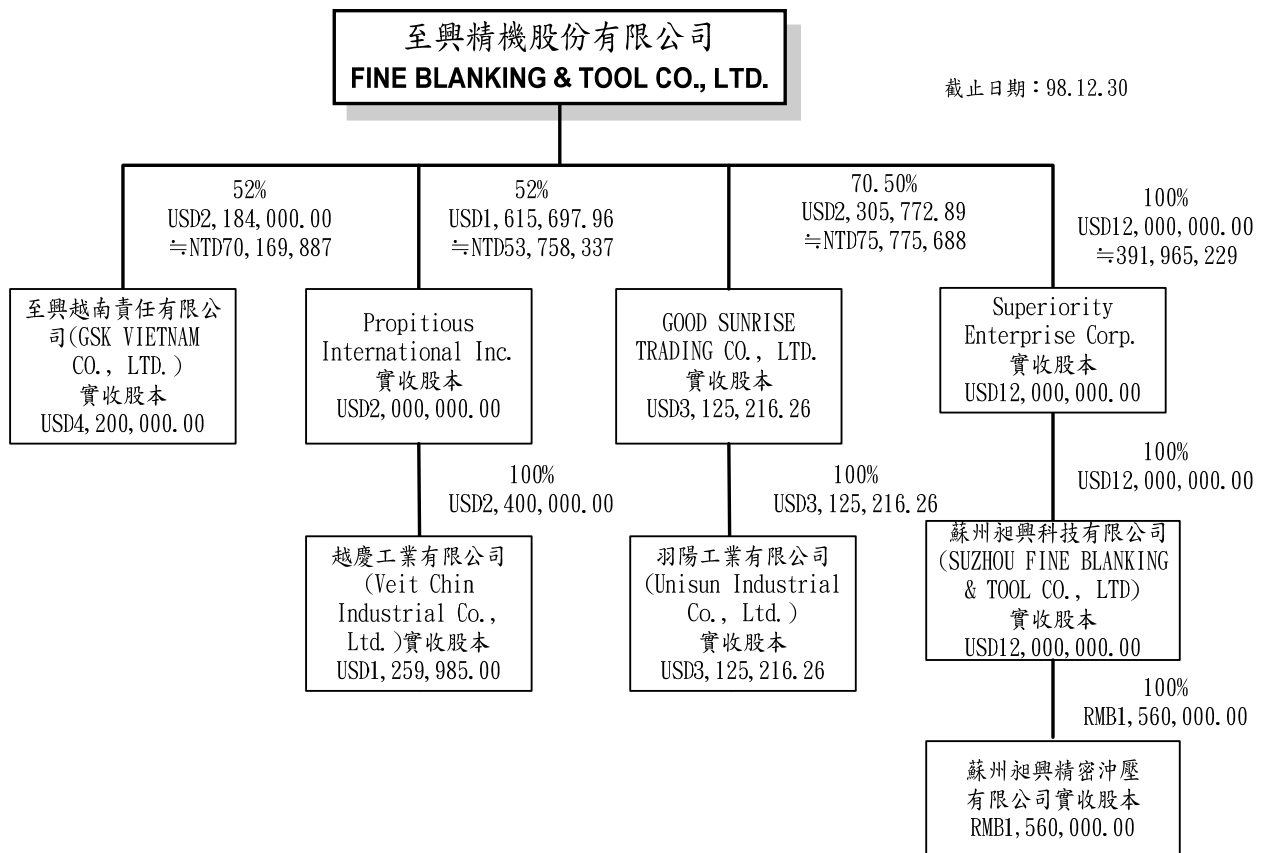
至興精機股份有限公司
FINE BLANKING & TOOL CO., LTD.

截止日期：98.12.30

52%
USD2,184,000.00
≒NTD70,169,887

52%
USD1,615,697.96
≒NTD53,758,337

70.50%
USD2,305,772.89
≒NTD75,775,688

100%
USD12,000,000.00
≒391,965,229

至興越南責任有限公司(GSK VIETNAM CO., LTD.)
實收股本
USD4,200,000.00

Propitious International Inc.
實收股本
USD2,000,000.00

GOOD SUNRISE TRADING CO., LTD.
實收股本
USD3,125,216.26

Superiority Enterprise Corp.
實收股本
USD12,000,000.00

100%
USD2,400,000.00

100%
USD3,125,216.26

100%
USD12,000,000.00

越慶工業有限公司
(Veit Chin Industrial Co., Ltd.)實收股本
USD1,259,985.00

羽陽工業有限公司
(Unisun Industrial Co., Ltd.)
實收股本
USD3,125,216.26

蘇州昶興科技有限公司
(SUZHOU FINE BLANKING & TOOL CO., LTD)
實收股本
USD12,000,000.00

100%
RMB1,560,000.00

蘇州昶興精密沖壓有限公司實收股本
RMB1,560,000.00